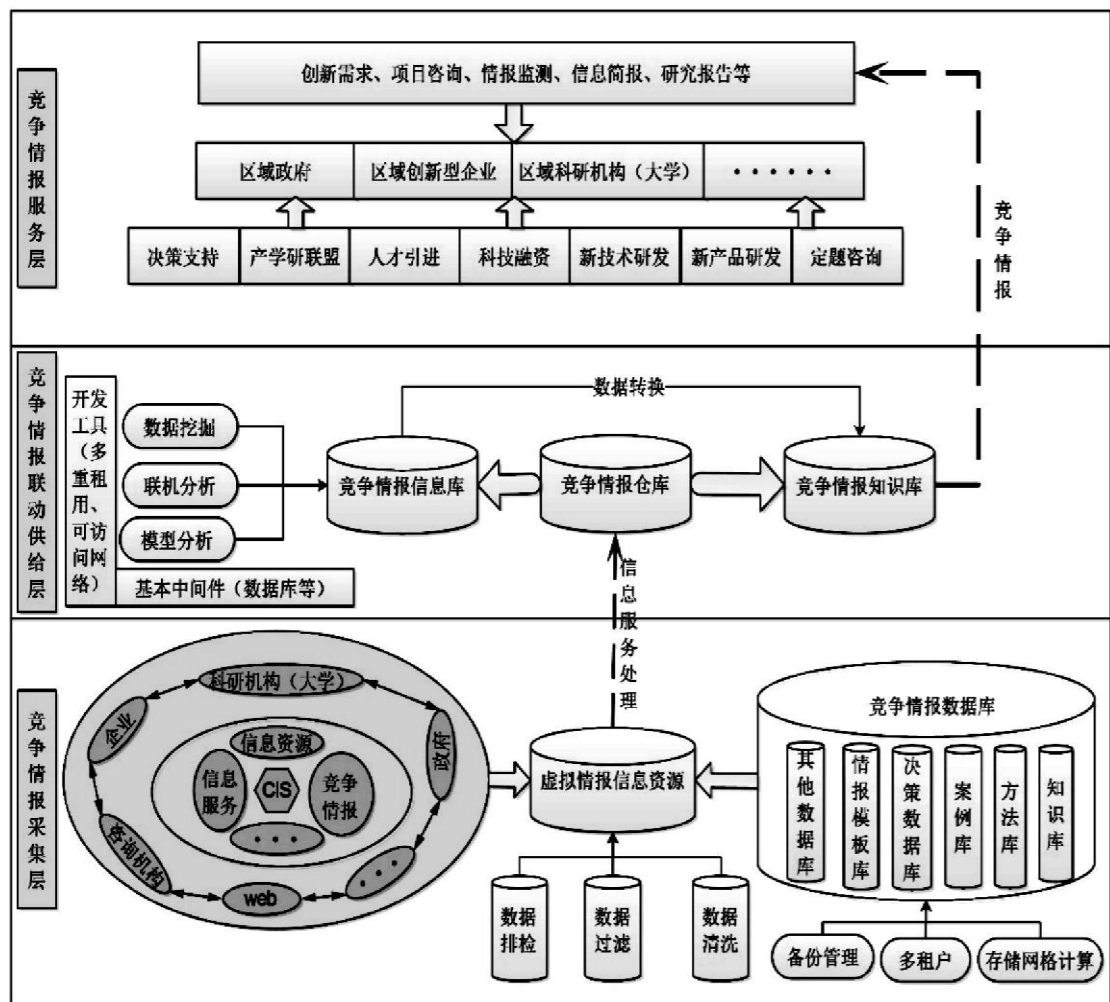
竞争情报服务层

创新需求、项目咨询、情报监测、信息简报、研究报告等

区域政府
区域创新型企业
区域科研机构（大学）
· · · · · ·

决策支持
产学研联盟
人才引进
科技融资
新技术研发
新产品研发
定题咨询

竞争情报

竞争情报联动供给层

开发工具（多重租用、可访问网络）
数据挖掘
联机分析
模型分析
基本中间件（数据库等）

数据转换
竞争情报信息库
竞争情报仓库
竞争情报知识库

信息服务处理

竞争情报采集层

科研机构（大学）
企业
政府
咨询机构
web
· · ·
信息资源
信息服务
CIS
竞争情报
· · ·

虚拟情报信息资源

数据排检
数据过滤
数据清洗

竞争情报数据库
其他数据库
情报模板库
决策数据库
案例库
方法库
知识库

备份管理
多租户
存储网格计算